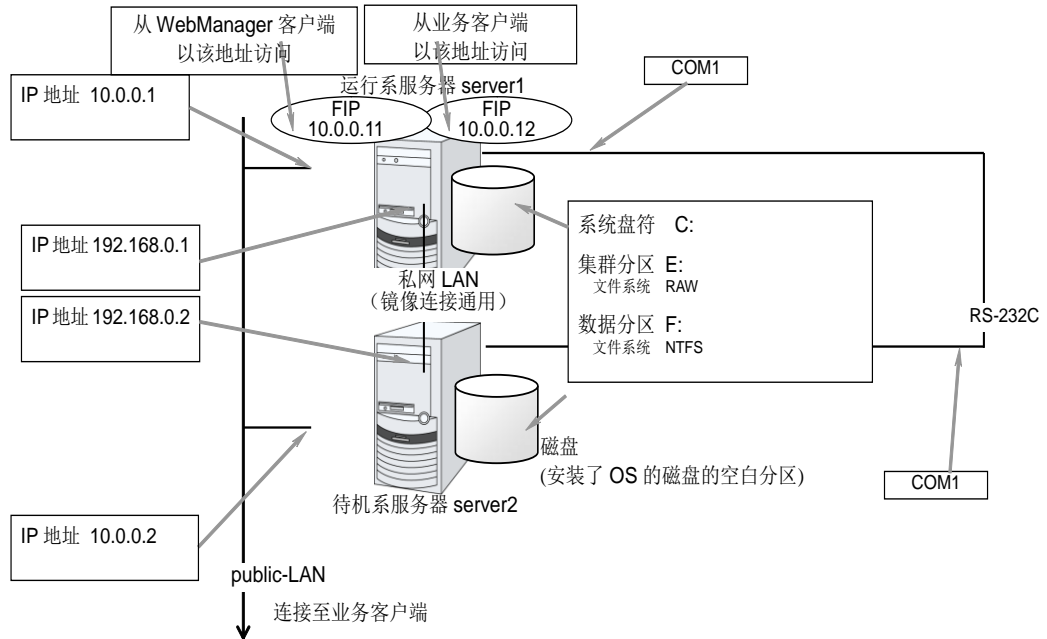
从 WebManager 客户端
以该地址访问

从业务客户端
以该地址访问

COM1

IP 地址 10.0.0.1

运行系服务器 server1

FIP
10.0.0.11

FIP
10.0.0.12

IP 地址 192.168.0.1

系统盘符 C:

集群分区 E:
文件系统 RAW

私网 LAN
(镜像连接通用)

IP 地址 192.168.0.2

数据分区 F:
文件系统 NTFS

RS-232C

磁盘
(安装了 OS 的磁盘的空白分区)

COM1

待机系服务器 server2

IP 地址 10.0.0.2

public-LAN

连接至业务客户端